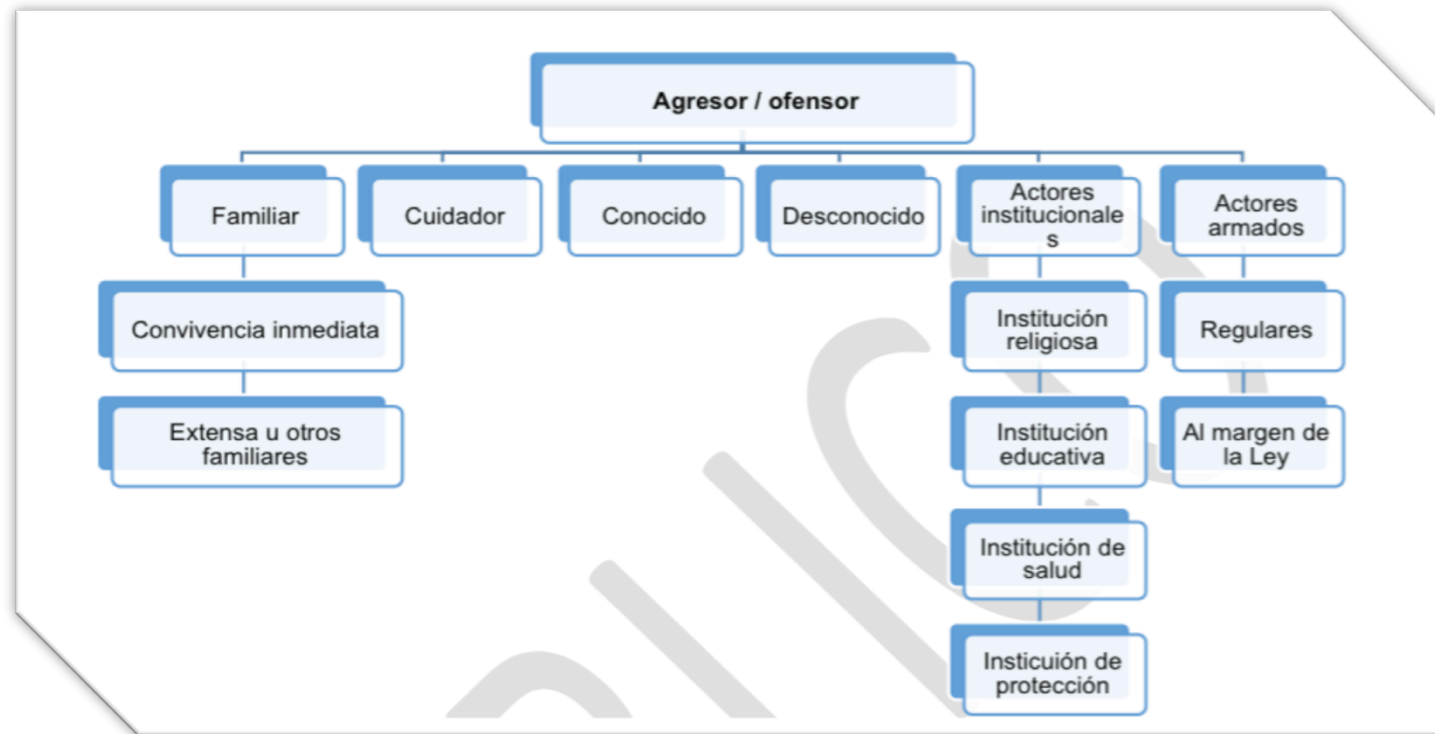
Agresor / ofensor

Familiar

Convivencia inmediata

Extensa u otros familiares

Cuidador

Conocido

Desconocido

Actores institucionales

Institución religiosa

Institución educativa

Institución de salud

Insticuión de protección

Actores armados

Regulares

Al margen de la Ley